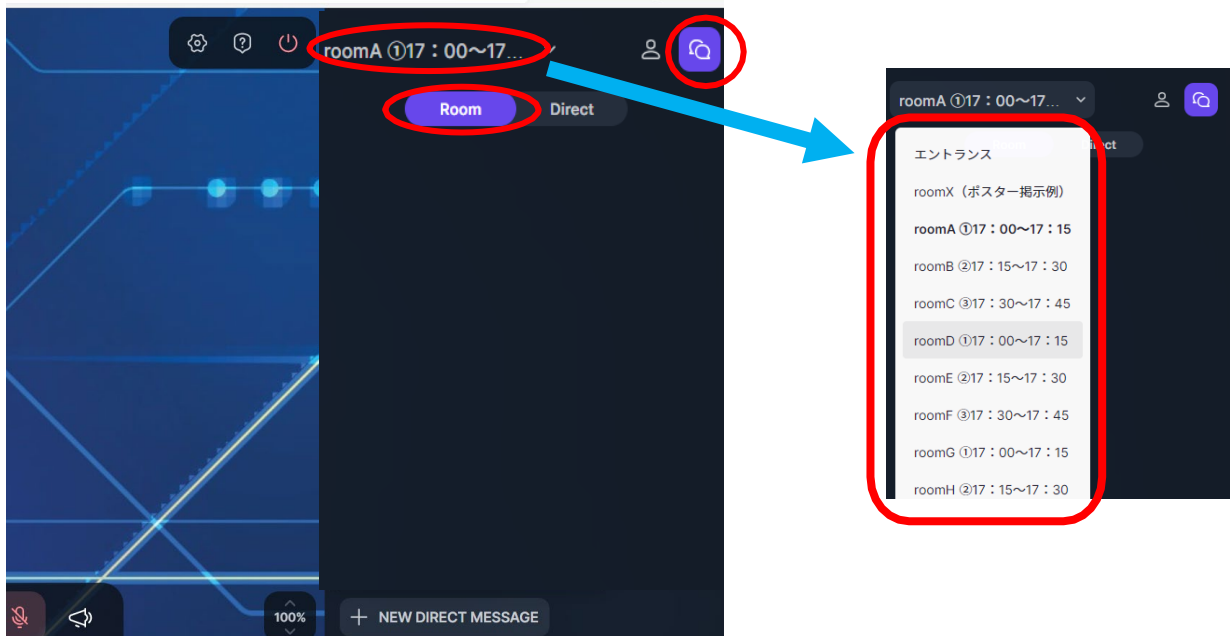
roomA ①17：00〜17...

Room Direct

100%

NEW DIRECT MESSAGE

roomA ①17：00〜17...

エントランス

roomX（ポスター掲示例）

roomA ①17：00〜17：15

roomB ②17：15〜17：30

roomC ③17：30〜17：45

roomD ①17：00〜17：15

roomE ②17：15〜17：30

roomF ③17：30〜17：45

roomG ①17：00〜17：15

roomH ②17：15〜17：30